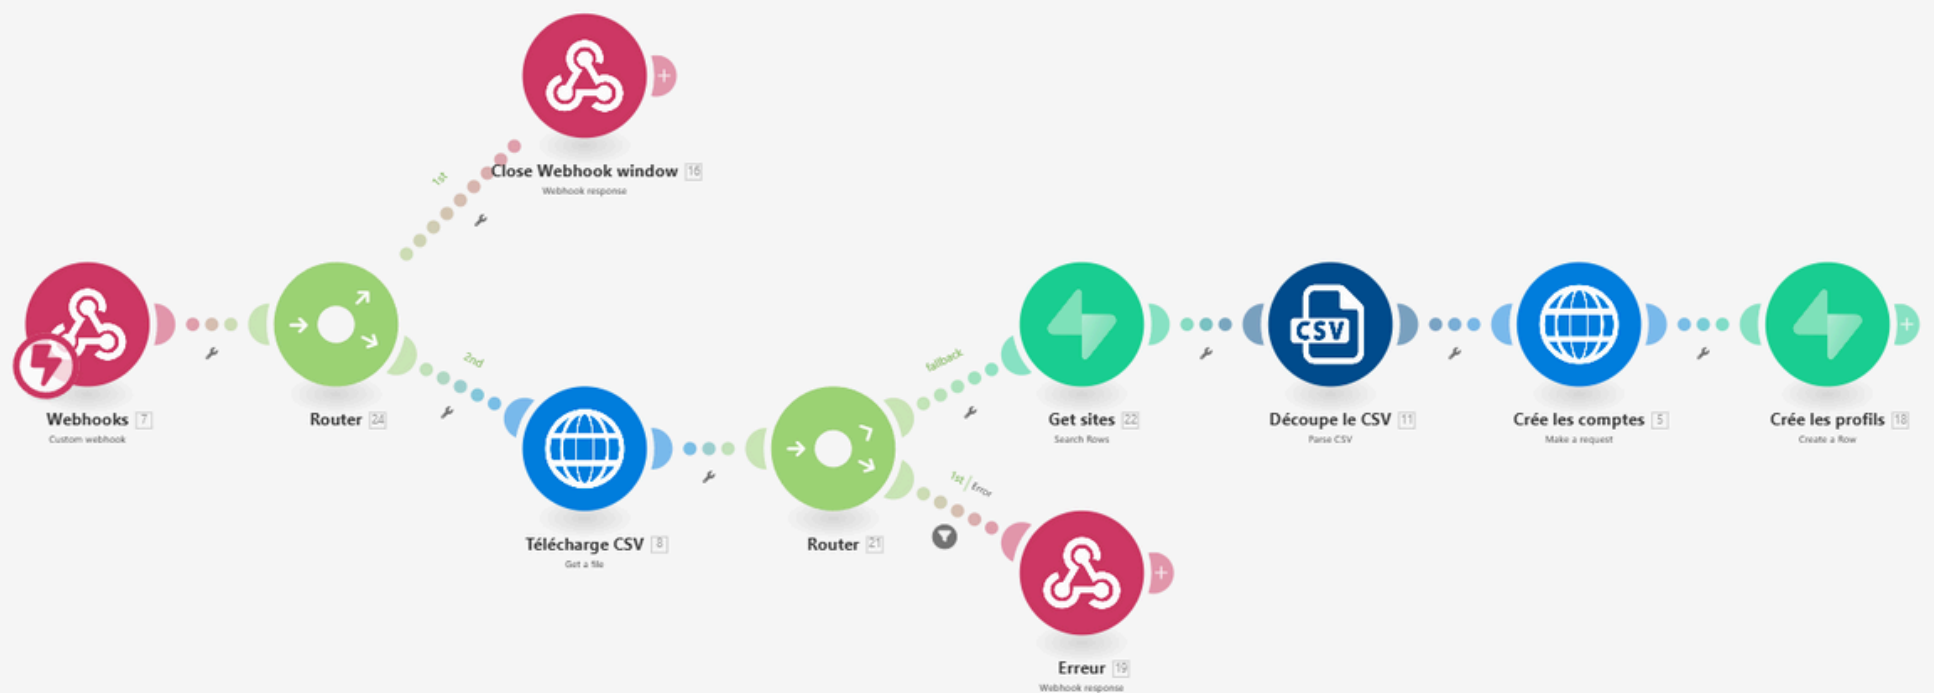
Close Webhook window 16
Webhook response

1st

Webhooks 7
Custom webhook

Router 24

2nd

Télécharge CSV 8
Get a file

Router 21

fallback

1st / Error

Get sites 22
Search Rows

CSV

Découpe le CSV 11
Parse CSV

Crée les comptes 5
Make a request

Crée les profils 18
Create a Row

Erreur 19
Webhook response